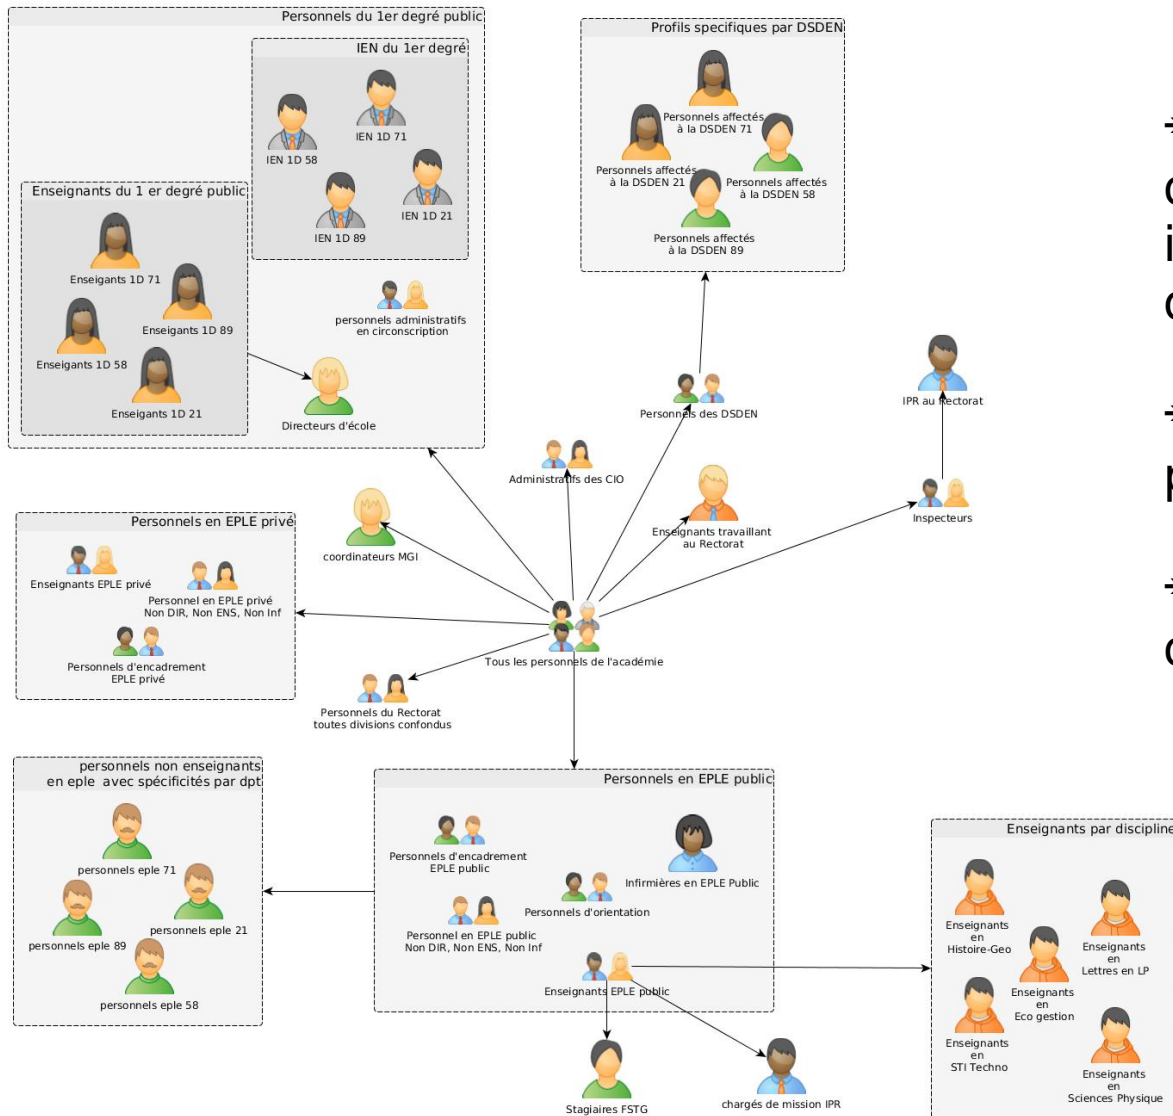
Personnels du 1er degré public

IEN du 1er degré

IEN 1D 58

IEN 1D 71

IEN 1D 89

IEN 1D 21

Enseignants du 1 er degré public

Enseignants 1D 71

Enseignants 1D 89

Enseignants 1D 58

Enseignants 1D 21

personnels administratifs en circonscription

Directeurs d'école

Profils specifiques par DSDEN

Personnels affectés à la DSDEN 71

Personnels affectés à la DSDEN 21

Personnels affectés à la DSDEN 58

Personnels affectés à la DSDEN 89

Personnels des DSDEN

IPR au Rectorat

Administratifs des CIO

coordinateurs MGI

Enseignants travaillant au Rectorat

Inspecteurs

Personnels en EPLE privé

Enseignants EPLE privé

Personnel en EPLE privé Non DIR, Non ENS, Non Inf

Personnels d'encadrement EPLE privé

Tous les personnels de l'académie

Personnels du Rectorat toutes divisions confondus

personnels non enseignants en eple avec spécificités par dpt

personnels eple 71

personnels eple 21

personnels eple 89

personnels eple 58

Personnels en EPLE public

Personnels d'encadrement EPLE public

Infirmières en EPLE Public

Personnels d'orientation

Personnel en EPLE public Non DIR, Non ENS, Non Inf

Enseignants EPLE public

Stagiaires FSTG

chargés de mission IPR

Enseignants par discipline

Enseignants en Histoire-Geo

Enseignants en Lettres en LP

Enseignants en Eco gestion

Enseignants en STI Techno

Enseignants en Sciences Physique